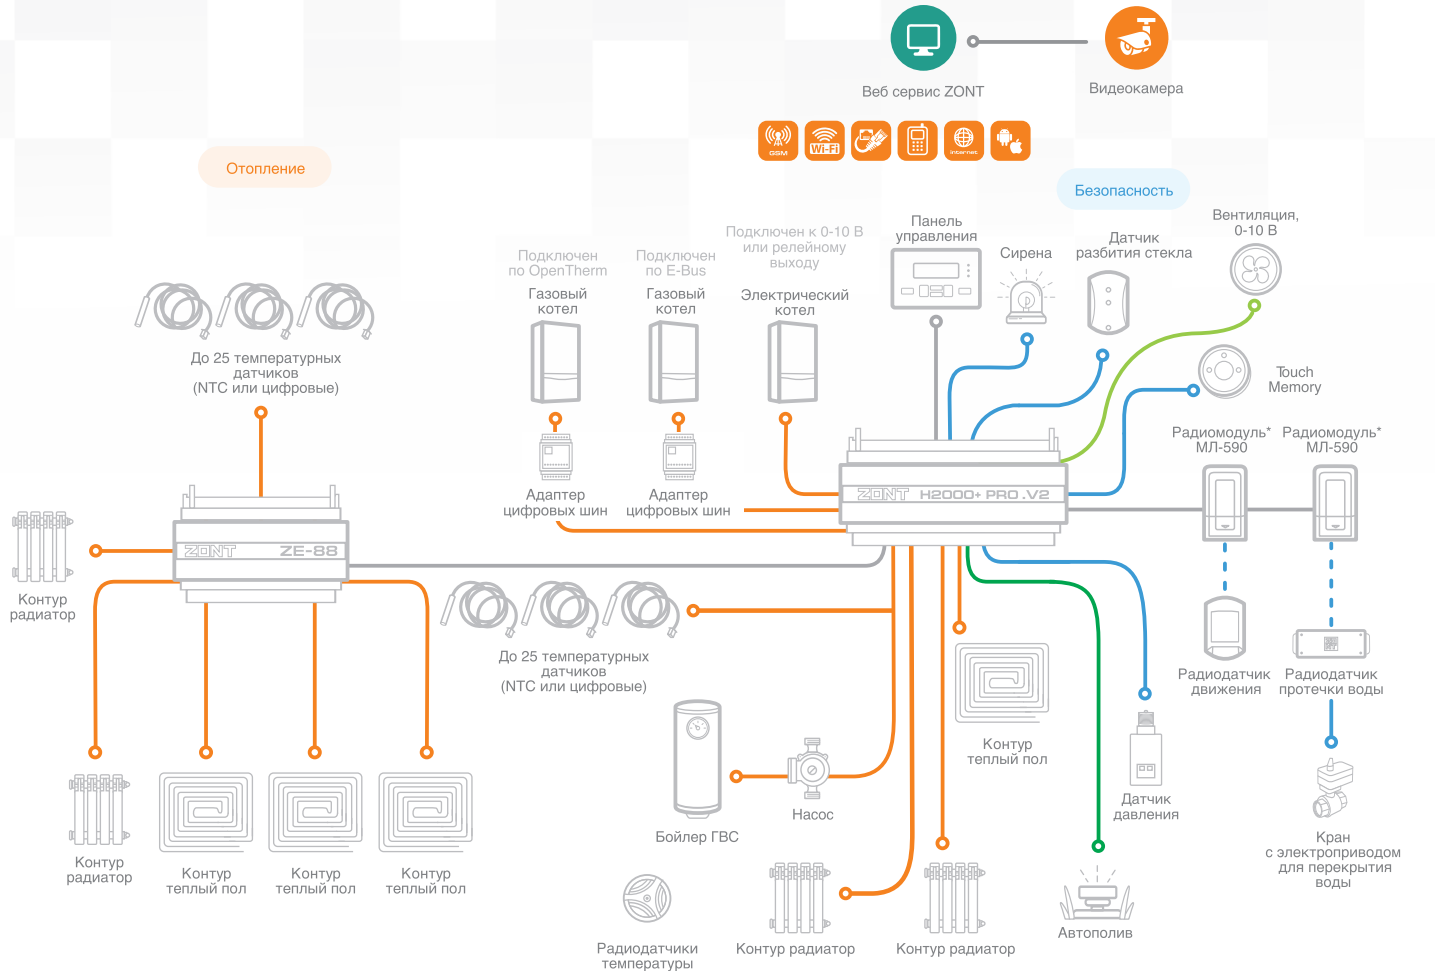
Веб сервис ZONT

Видеокамера

GSM

Wi-Fi

internet

Отопление

Безопасность

Подключен по OpenTherm
Газовый котел

Подключен по E-Bus
Газовый котел

Подключен к 0-10 В или релейному выходу
Электрический котел

Панель управления

Сирена

Датчик разбития стекла

Вентиляция, 0-10 В

Touch Memory

До 25 температурных датчиков (NTC или цифровые)

Адаптер цифровых шин

Адаптер цифровых шин

Радиомодуль* МЛ-590

Радиомодуль* МЛ-590

ZONT H2000+ PRO .V2

Контур радиатор

ZONT ZE-88

До 25 температурных датчиков (NTC или цифровые)

Радиодатчик движения

Радиодатчик протечки воды

Контур теплый пол

Датчик давления

Кран с электроприводом для перекрытия воды

Бойлер ГВС

Насос

Контур радиатор

Контур теплый пол

Контур теплый пол

Контур теплый пол

Радиодатчики температуры

Контур радиатор

Контур радиатор

Автополив